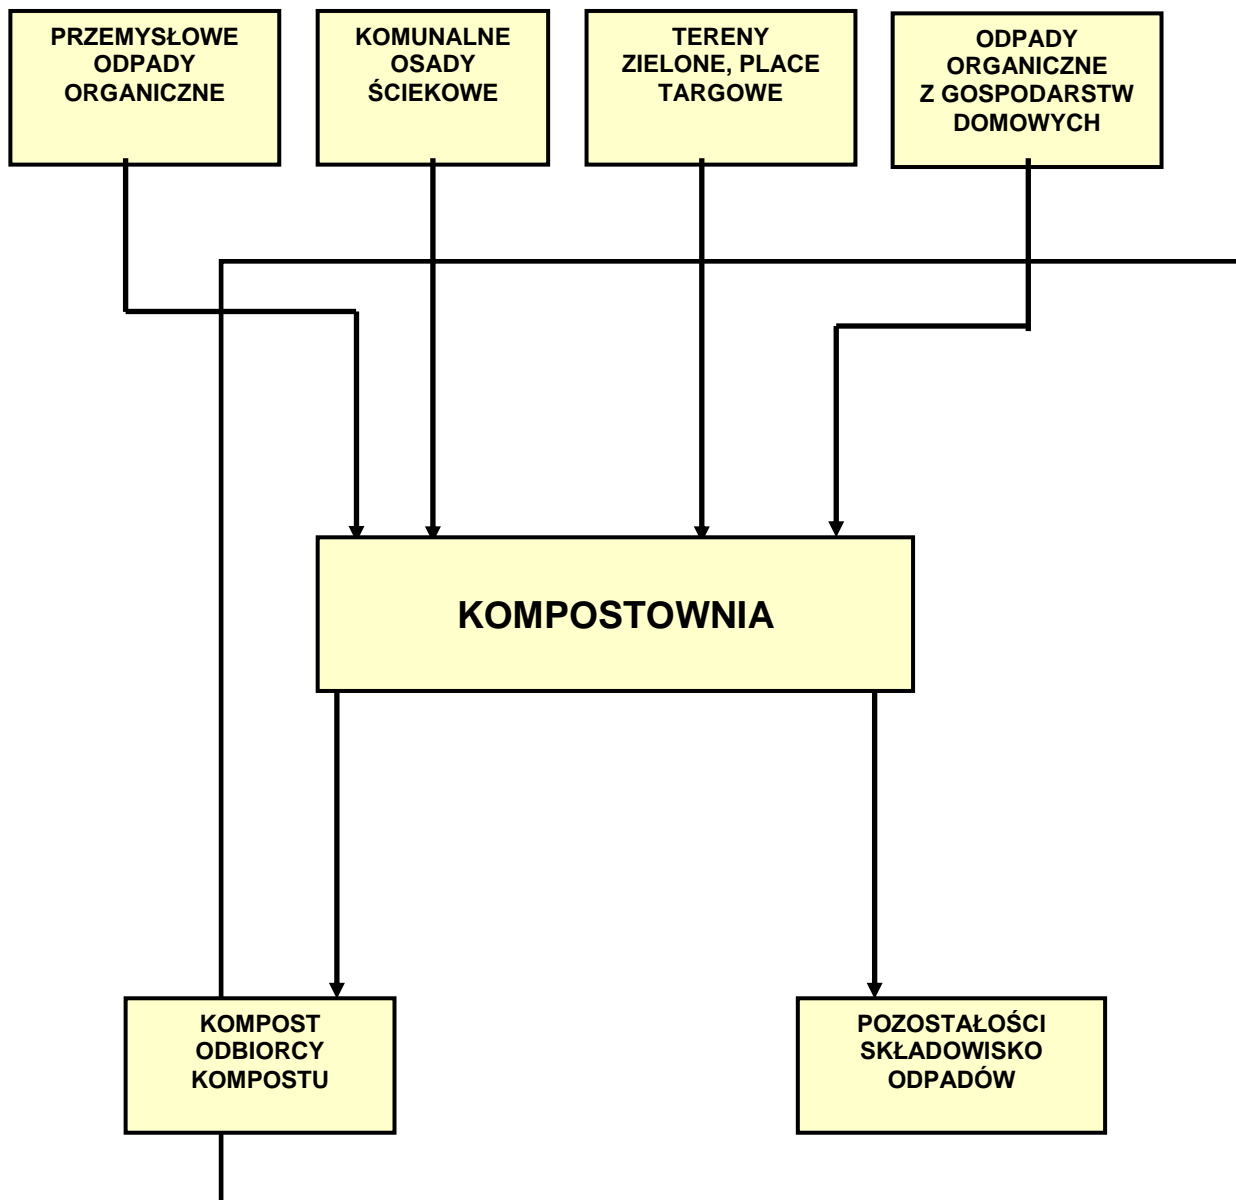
PRZEMYSŁOWE ODPADY ORGANICZNE

KOMUNALNE OSADY ŚCIEKOWE

TERENY ZIELONE, PLACE TARGOWE

ODPADY ORGANICZNE Z GOSPODARSTW DOMOWYCH

KOMPOSTOWNIA

KOMPOST ODBIORCY KOMPOSTU

POZOSTAŁOŚCI SKŁADOWISKO ODPADÓW